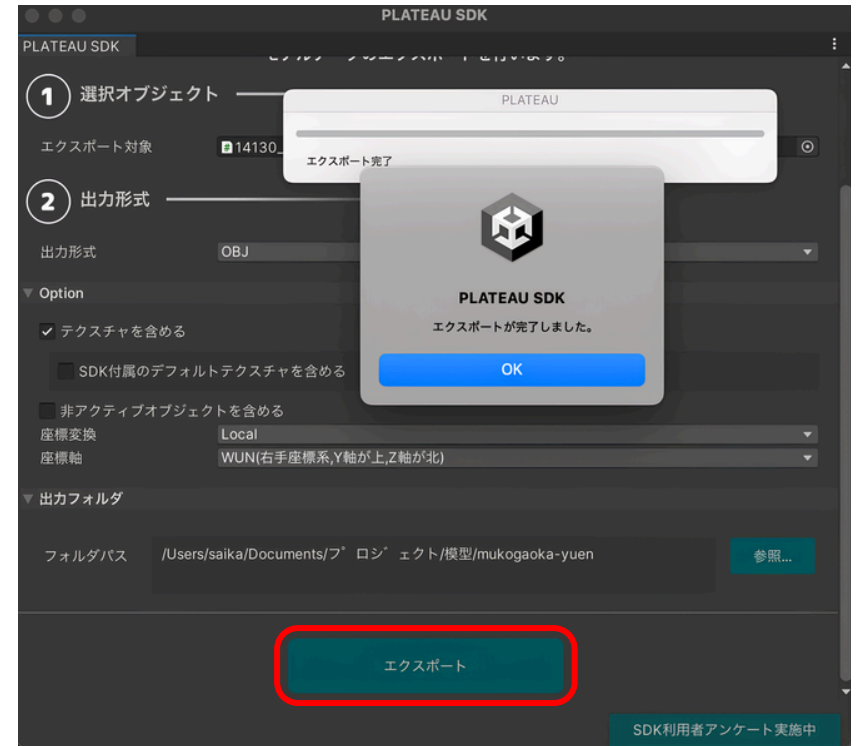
PLATEAU SDK

PLATEAU SDK

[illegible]

1 選択オブジェクト

PLATEAU

エクスポート対象 14130_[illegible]

エクスポート完了

2 出力形式

出力形式 OBJ

PLATEAU SDK

エクスポートが完了しました。

OK

Option

テクスチャを含める

SDK付属のデフォルトテクスチャを含める

非アクティブオブジェクトを含める

座標変換 Local

座標軸 WUN(右手座標系,Y軸が上,Z軸が北)

出力フォルダ

フォルダパス /Users/saika/Documents/プ゜ロジ゛ェクト/模型/mukogaoka-yuen

参照...

エクスポート

SDK利用者アンケート実施中